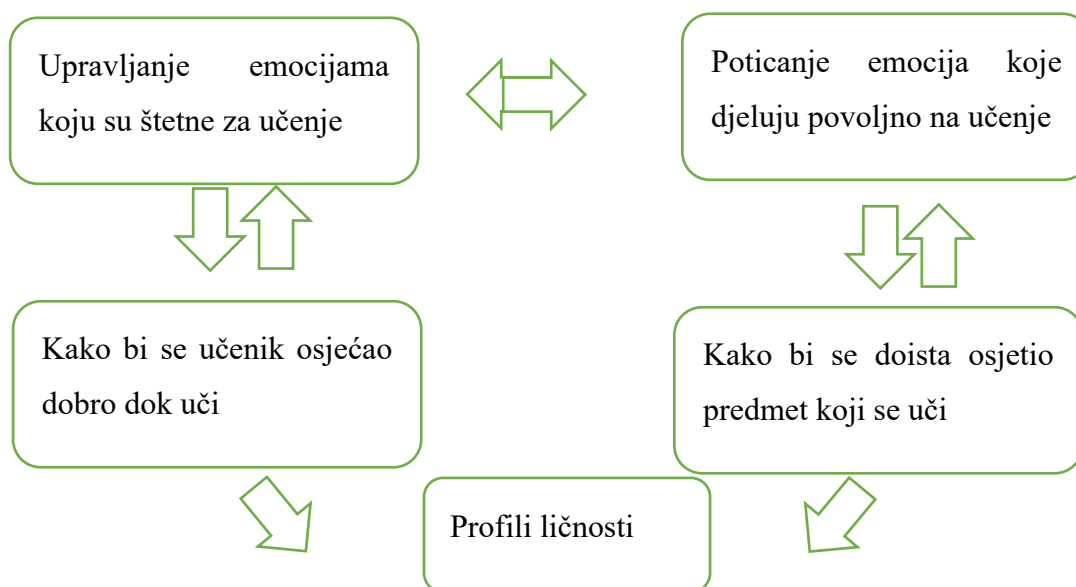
Upravljanje emocijama koju su štetne za učenje

Poticanje emocija koje djeluju povoljno na učenje

Kako bi se učenik osjećao dobro dok uči

Kako bi se doista osjetio predmet koji se uči

Profili ličnosti